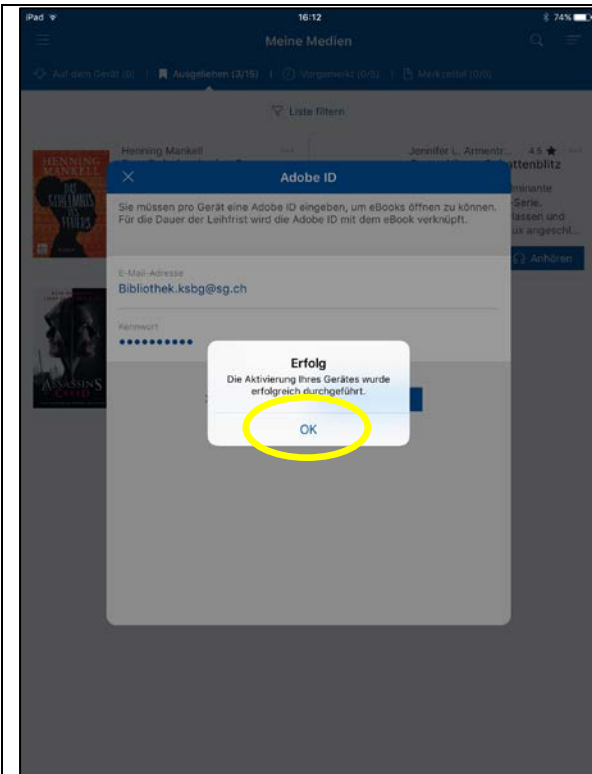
iPad
16:12
74%

Meine Medien

Auf dem Gerät (0) | Ausgeliehen (3/15) | Vorgemerkt (0/5) | Merkzettel (0/0)

Liste filtern

HENNING MANKELL

Henning Mankell

Jennifer L. Armentr... 4.5
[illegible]ttenblitz

ASSASSIN'S CREED

Adobe ID

Sie müssen pro Gerät eine Adobe ID eingeben, um eBooks öffnen zu können. Für die Dauer der Leihfrist wird die Adobe ID mit dem eBook verknüpft.

E-Mail-Adresse
Bibliothek.ksbg@sg.ch

Kennwort
••••••••••

Erfolg
Die Aktivierung Ihres Gerätes wurde erfolgreich durchgeführt.

OK

Anhören